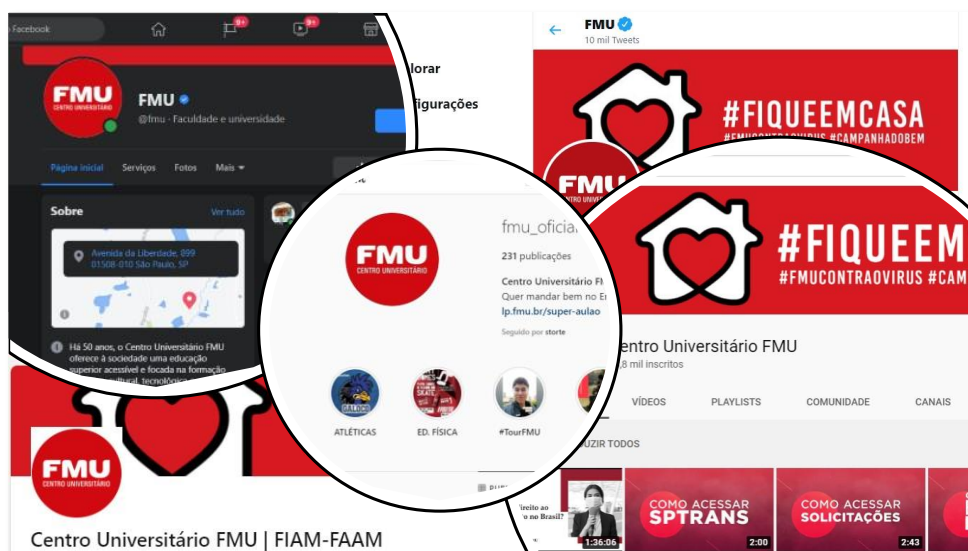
Facebook

9+

9+

FMU
CENTRO UNIVERSITÁRIO

FMU
@fmu · Faculdade e universidade

Página inicial Serviços Fotos Mais

Sobre Ver tudo

Avenida da Liberdade, 899
01508-010 São Paulo, SP

Há 50 anos, o Centro Universitário FMU oferece à sociedade uma educação superior acessível e focada na formação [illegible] cultural, tecnológica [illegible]

lorar

figurações

FMU
10 mil Tweets

#FIQUEEMCASA
#FMUCONTRAOVIRUS #CAMPANHADOBEM

FMU
CENTRO UNIVERSITÁRIO

fmu_oficia
231 publicações
Centro Universitário F
Quer mandar bem no E
lp.fmu.br/super-aulao
Seguido por storte

ATLÉTICAS ED. FÍSICA #TourFMU

#FIQUEEM
#FMUCONTRAOVIRUS #CAM

Centro Universitário FMU
8 mil inscritos

VÍDEOS PLAYLISTS COMUNIDADE CANAIS

UZIR TODOS

ireito ao
no Brasil?
1:36:06

COMO ACESSAR
SPTRANS
2:00

COMO ACESSAR
SOLICITAÇÕES
2:43

FMU
CENTRO UNIVERSITÁRIO

Centro Universitário FMU | FIAM-FAAM